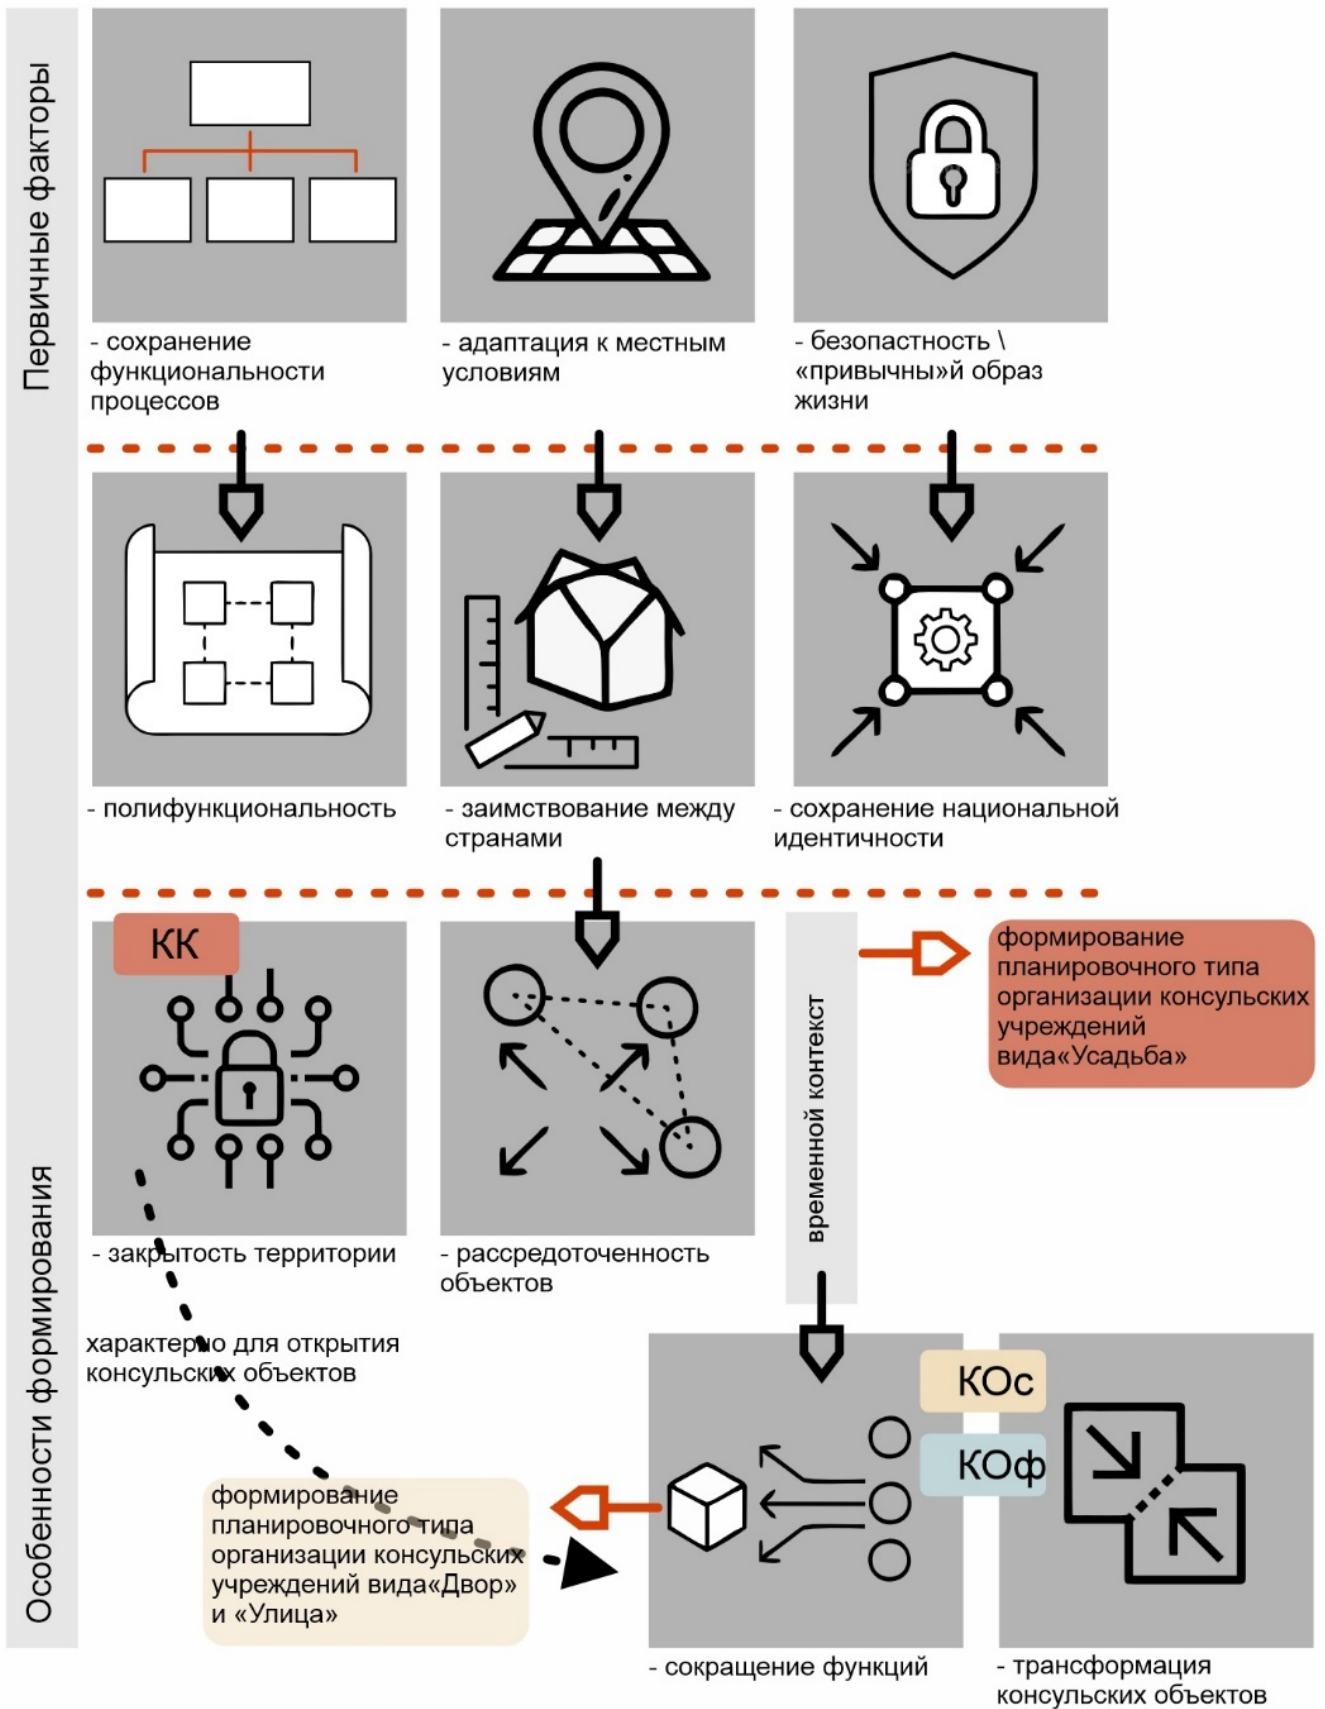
Первичные факторы

- сохранение функциональности процессов

- адаптация к местным условиям

- безопастность \ «привычны»й образ жизни

- полифункциональность

- заимствование между странами

- сохранение национальной идентичности

КК

- закрытость территории

- рассредоточенность объектов

временной контекст

формирование планировочного типа организации консульских учреждений вида«Усадьба»

характерно для открытия консульских объектов

КОс

КОф

формирование планировочного типа организации консульских учреждений вида«Двор» и «Улица»

- сокращение функций

- трансформация консульских объектов

Особенности формирования